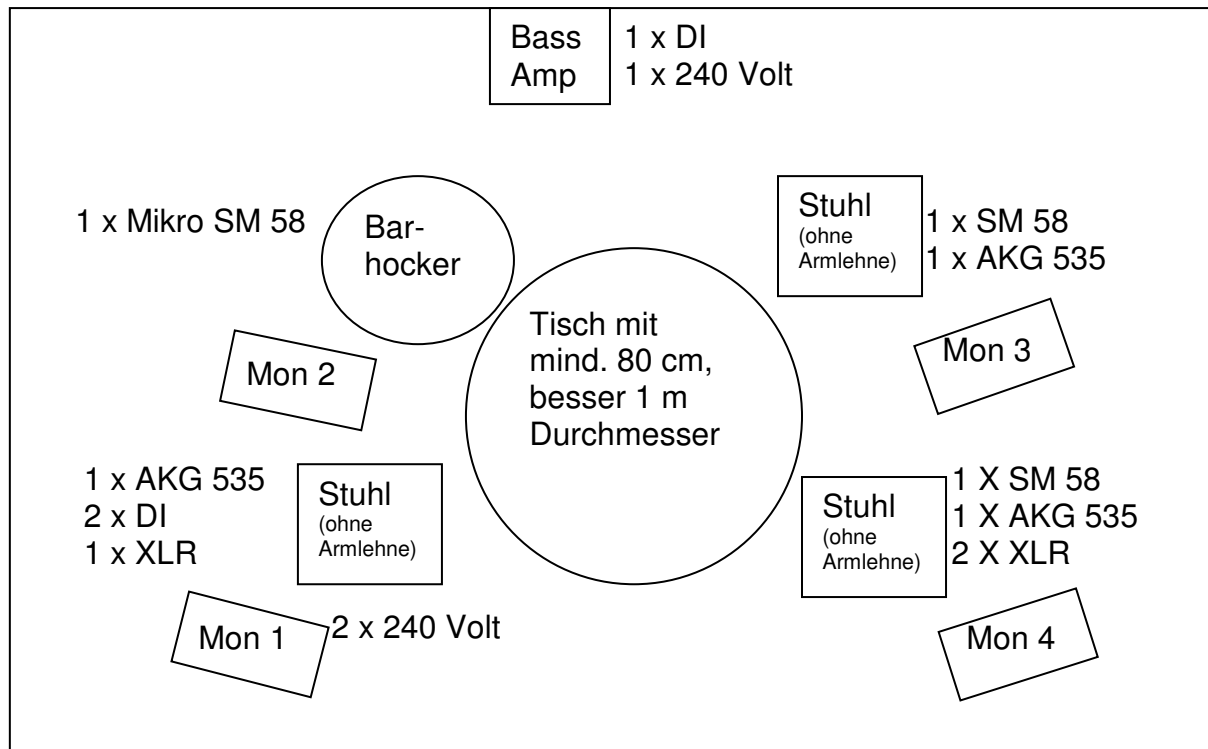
Bass Amp

1 x DI
1 x 240 Volt

1 x Mikro SM 58

Barhocker

Stuhl
(ohne Armlehne)

1 x SM 58
1 x AKG 535

Tisch mit mind. 80 cm, besser 1 m Durchmesser

Mon 2

Mon 3

1 x AKG 535
2 x DI
1 x XLR

Stuhl
(ohne Armlehne)

Stuhl
(ohne Armlehne)

1 X SM 58
1 X AKG 535
2 X XLR

Mon 1

2 x 240 Volt

Mon 4